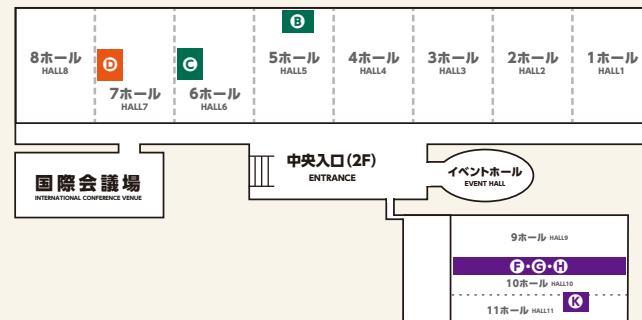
B

8ホール
HALL8

D

7ホール
HALL7

C

6ホール
HALL6

5ホール
HALL5

4ホール
HALL4

3ホール
HALL3

2ホール
HALL2

1ホール
HALL1

国際会議場
INTERNATIONAL CONFERENCE VENUE

中央入口(2F)
ENTRANCE

イベントホール
EVENT HALL

9ホール HALL9

F・G・H

10ホール HALL10

K

11ホール HALL11